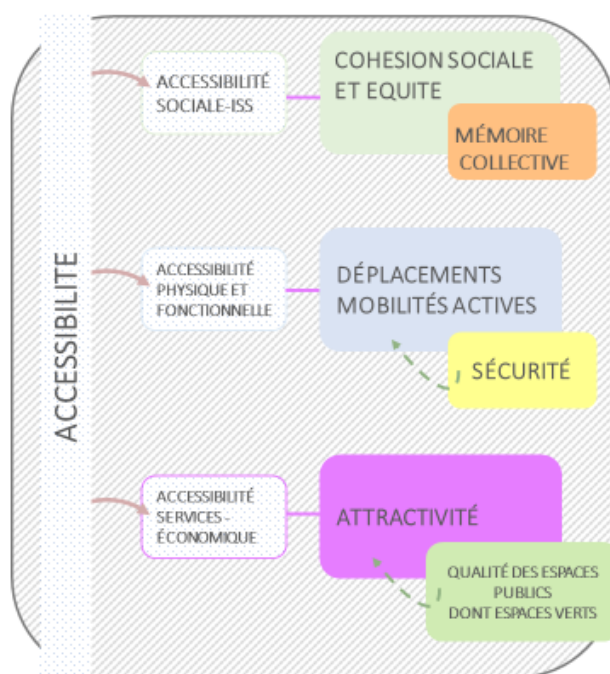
ACCESSIBILITE

ACCESSIBILITÉ SOCIALE-ISS

COHESION SOCIALE ET EQUITE

MÉMOIRE COLLECTIVE

ACCESSIBILITÉ PHYSIQUE ET FONCTIONNELLE

DÉPLACEMENTS MOBILITÉS ACTIVES

SÉCURITÉ

ACCESSIBILITÉ SERVICES - ÉCONOMIQUE

ATTRACTIVITÉ

QUALITÉ DES ESPACES PUBLICS DONT ESPACES VERTS